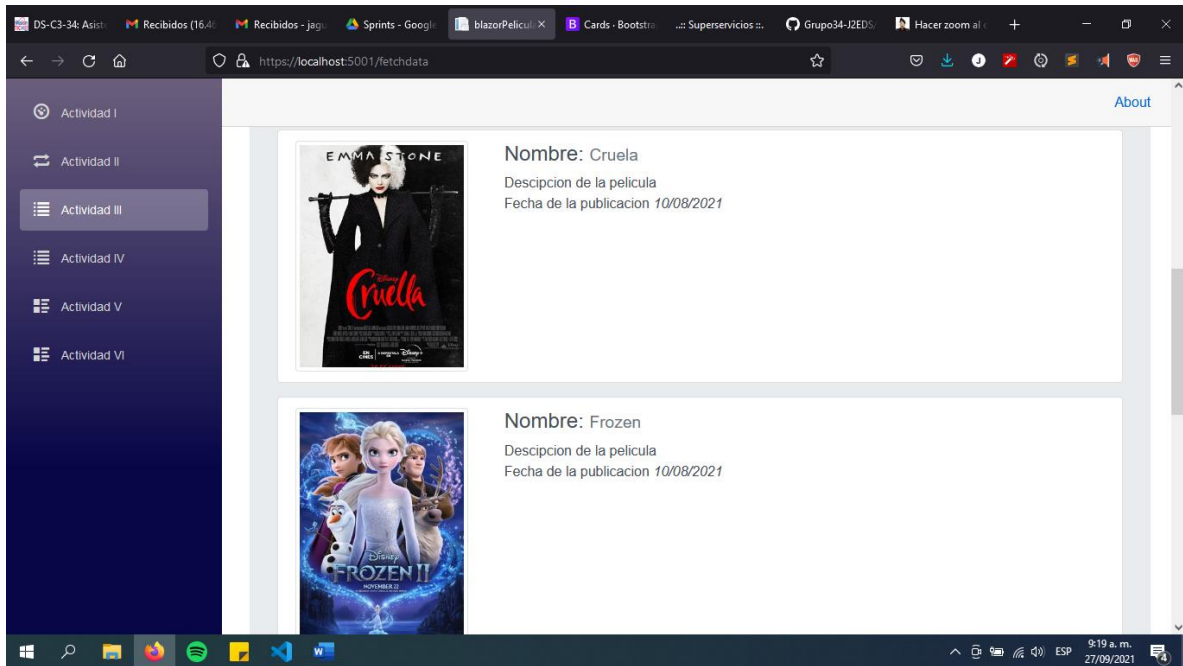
DS-C3-34: Asist | Recibidos (16.4 | Recibidos - jagu | Sprints - Google | blazorPelicul × | Cards · Bootstra | .:: Superservicios ::. | Grupo34-J2EDS | Hacer zoom al | +

https://localhost:5001/fetchdata

Actividad I
Actividad II
Actividad III
Actividad IV
Actividad V
Actividad VI

About

EMMA STONE
Disney
Cruella

Nombre: Cruela
Descipcion de la pelicula
Fecha de la publicacion *10/08/2021*

Disney
FROZEN II
NOVEMBER 22

Nombre: Frozen
Descipcion de la pelicula
Fecha de la publicacion *10/08/2021*

ESP 9:19 a. m. 27/09/2021 4